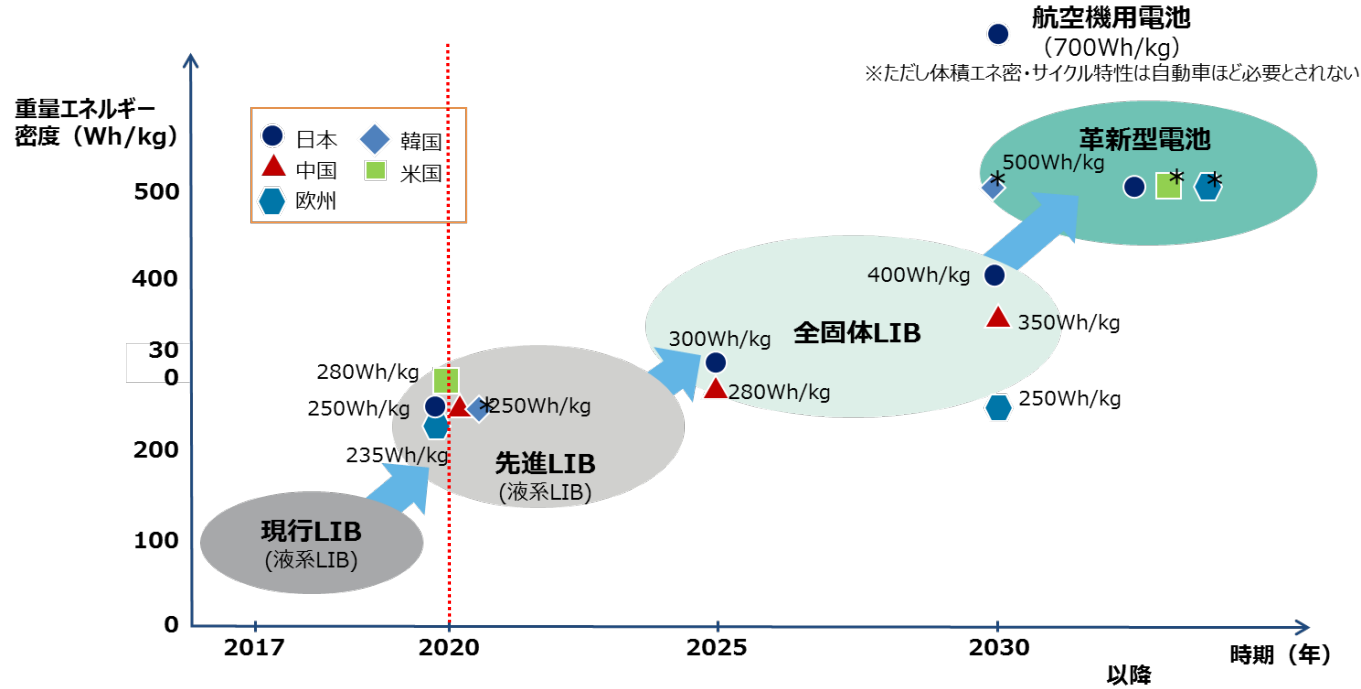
航空機用電池
（700Wh/kg）
※ただし体積エネ密・サイクル特性は自動車ほど必要とされない

重量エネルギー密度（Wh/kg）

日本
韓国
中国
米国
欧州

革新型電池
500Wh/kg
*
*
*

500
400
30
0
200
100
0

400Wh/kg
全固体LIB
350Wh/kg
300Wh/kg
280Wh/kg
250Wh/kg

280Wh/kg
250Wh/kg
*
250Wh/kg
235Wh/kg
先進LIB
(液系LIB)

現行LIB
(液系LIB)

2017
2020
2025
2030
以降
時期（年）